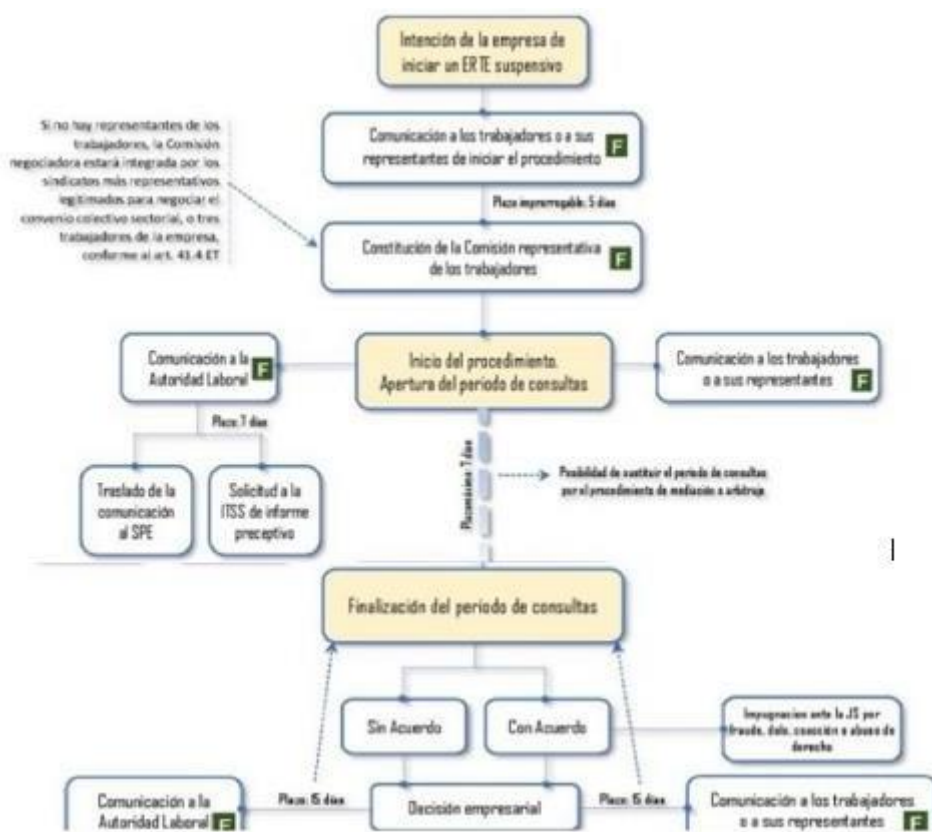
Intención de la empresa de iniciar un ERTE suspensivo

Si no hay representantes de los trabajadores, la Comisión negociadora estará integrada por los sindicatos más representativos legitimados para negociar el convenio colectivo sectorial, o tres trabajadores de la empresa, conforme al art. 41.4 ET

Comunicación a los trabajadores o a sus representantes de iniciar el procedimiento F

Plazo improrrogable: 5 días

Constitución de la Comisión representativa de los trabajadores F

Comunicación a la Autoridad Laboral F

Inicio del procedimiento. Apertura del periodo de consultas

Comunicación a los trabajadores o a sus representantes F

Plazo: 7 días

Traslado de la comunicación al SPE

Solicitud a la ITSS de informe preceptivo

Plazo máximo: 7 días

Posibilidad de sustituir el periodo de consultas por el procedimiento de mediación o arbitraje

Finalización del periodo de consultas

Sin Acuerdo

Con Acuerdo

Impugnacion ante la JS por fraude, dolo, coacción o abuso de derecho

Comunicación a la Autoridad Laboral F

Plazo: 15 días

Decisión empresarial

Plazo: 15 días

Comunicación a los trabajadores o a sus representantes F